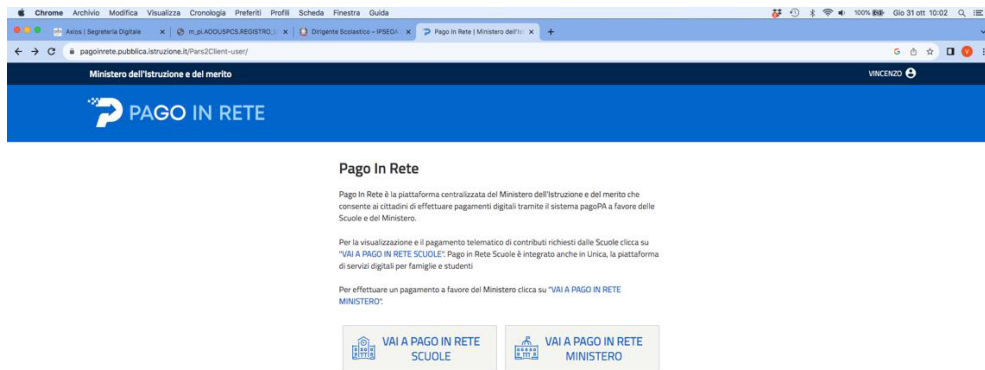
Chrome Archivio Modifica Visualizza Cronologia Preferiti Profili Scheda Finestra Guida

100% Gio 31 ott 10:02

Axios | Segreteria Digitale
m_pi.AOOUSPCS.REGISTRO_U
Dirigente Scolastico – IPSEOA
Pago In Rete | Ministero dell'Is

pagoinrete.pubblica.istruzione.it/Pars2Client-user/

Ministero dell'Istruzione e del merito

VINCENZO

PAGO IN RETE

Pago In Rete

Pago In Rete è la piattaforma centralizzata del Ministero dell'Istruzione e del merito che consente ai cittadini di effettuare pagamenti digitali tramite il sistema pagoPA a favore delle Scuole e del Ministero.

Per la visualizzazione e il pagamento telematico di contributi richiesti dalle Scuole clicca su "VAI A PAGO IN RETE SCUOLE". Pago in Rete Scuole è integrato anche in Unica, la piattaforma di servizi digitali per famiglie e studenti

Per effettuare un pagamento a favore del Ministero clicca su "VAI A PAGO IN RETE MINISTERO".

VAI A PAGO IN RETE SCUOLE

VAI A PAGO IN RETE MINISTERO